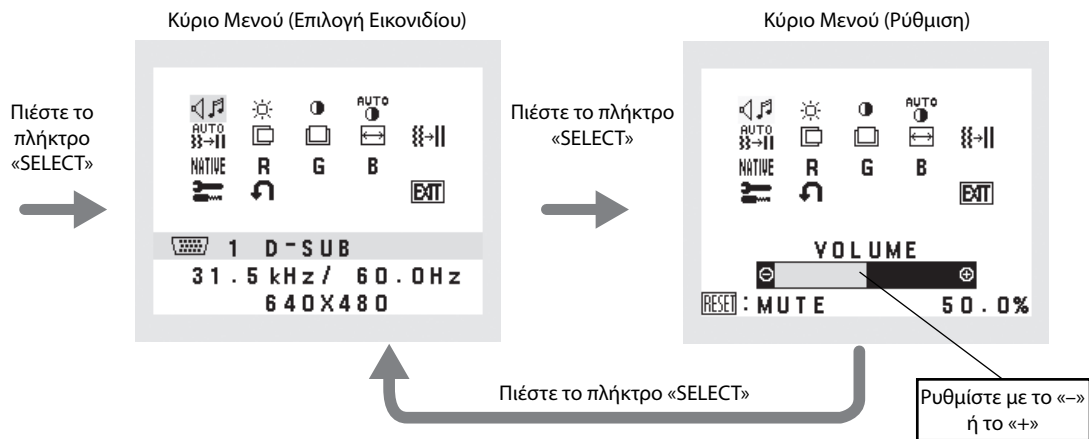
Κύριο Μενού (Επιλογή Εικονιδίου)

Κύριο Μενού (Ρύθμιση)

Πιέστε το πλήκτρο «SELECT»

AUTO
AUTO
NATIVE R G B
EXIT

1 D-SUB
31.5kHz/ 60.0Hz
640X480

Πιέστε το πλήκτρο «SELECT»

AUTO
AUTO
NATIVE R G B
EXIT

VOLUME
RESET : MUTE 50.0%

Πιέστε το πλήκτρο «SELECT»

Ρυθμίστε με το «–» ή το «+»